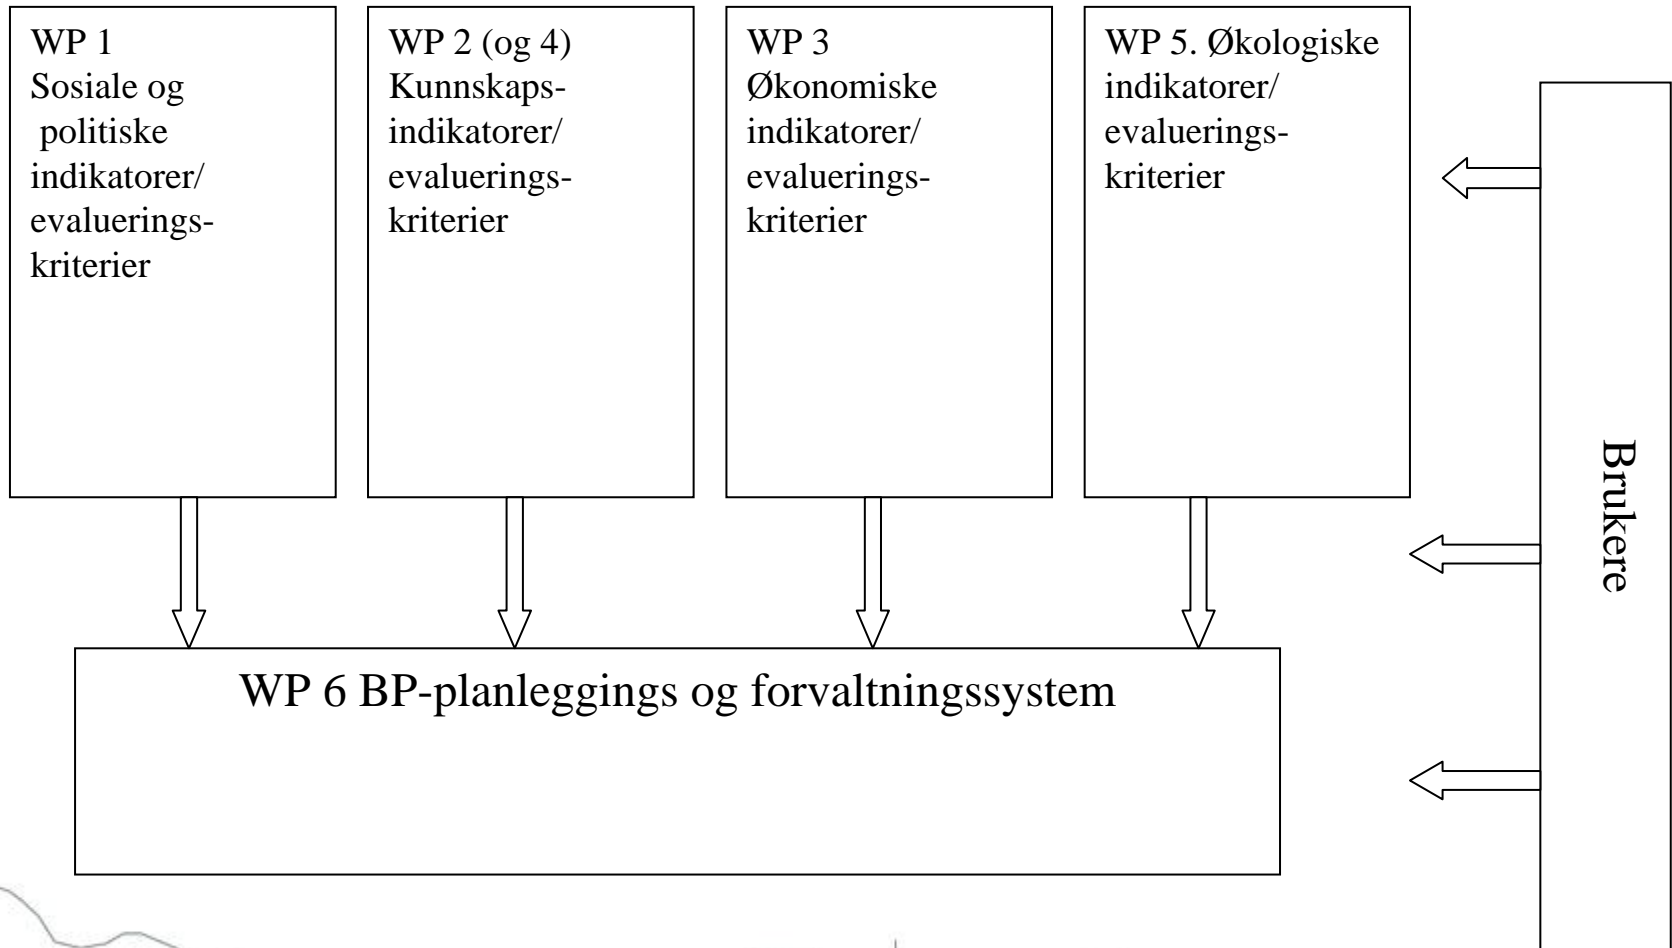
WP 1
Sosiale og politiske indikatorer/ evalueringskriterier

WP 2 (og 4)
Kunnskapsindikatorer/ evalueringskriterier

WP 3
Økonomiske indikatorer/ evalueringskriterier

WP 5. Økologiske indikatorer/ evalueringskriterier

Brukere

WP 6 BP-planleggings og forvaltningssystem